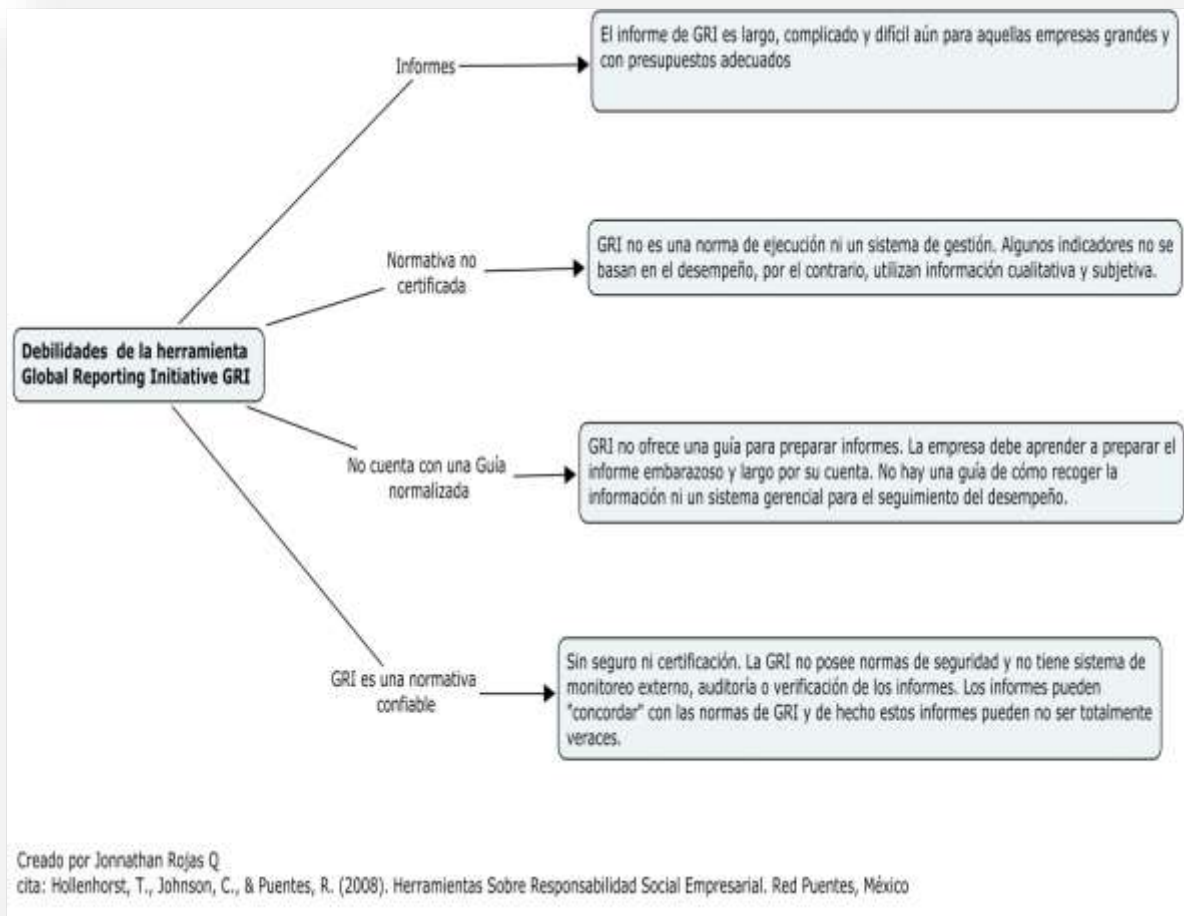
Debilidades de la herramienta Global Reporting Initiative GRI

Informes

El informe de GRI es largo, complicado y difícil aún para aquellas empresas grandes y con presupuestos adecuados

Normativa no certificada

GRI no es una norma de ejecución ni un sistema de gestión. Algunos indicadores no se basan en el desempeño, por el contrario, utilizan información cualitativa y subjetiva.

No cuenta con una Guía normalizada

GRI no ofrece una guía para preparar informes. La empresa debe aprender a preparar el informe embarazoso y largo por su cuenta. No hay una guía de cómo recoger la información ni un sistema gerencial para el seguimiento del desempeño.

GRI es una normativa confiable

Sin seguro ni certificación. La GRI no posee normas de seguridad y no tiene sistema de monitoreo externo, auditoría o verificación de los informes. Los informes pueden "concordar" con las normas de GRI y de hecho estos informes pueden no ser totalmente veraces.

Creado por Jonnathan Rojas Q
cita: Hollenhorst, T., Johnson, C., & Puentes, R. (2008). Herramientas Sobre Responsabilidad Social Empresarial. Red Puentes, México